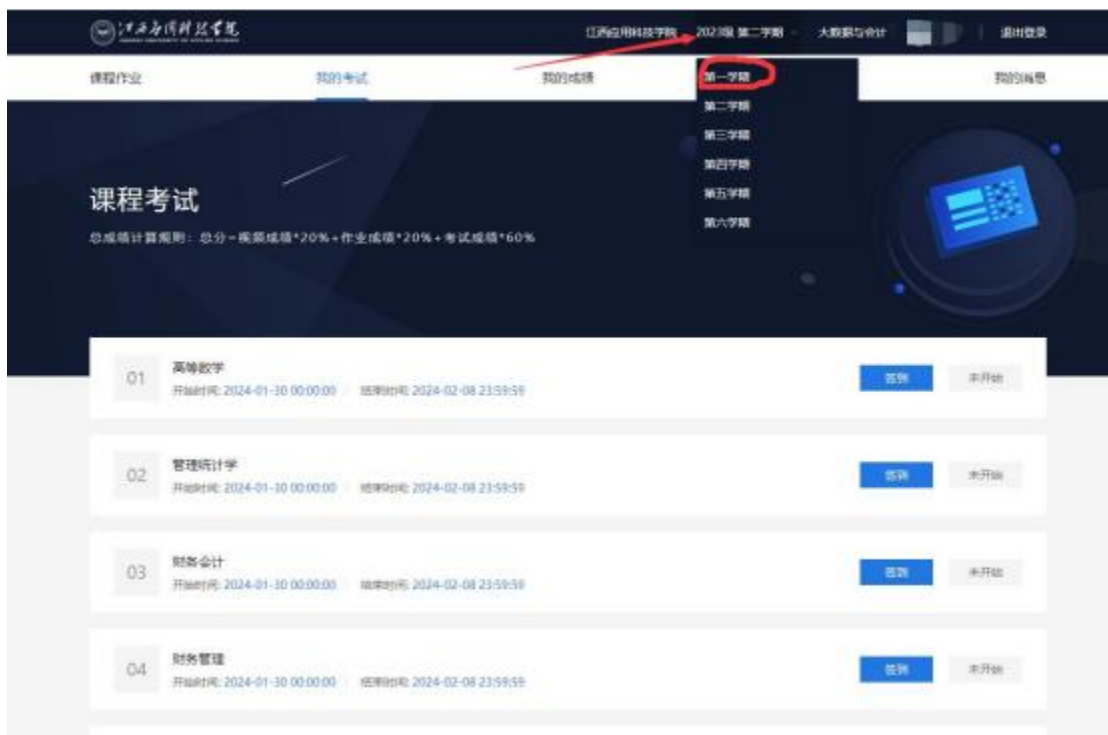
江西应用科技学院

江西应用科技学院 2023级 第二学期 大数据与会计 退出登录

课程作业 我的考试 我的成绩 我的消息

第一学期
第二学期
第三学期
第四学期
第五学期
第六学期

课程考试

总成绩计算规则：总分=视频成绩*20%+作业成绩*20%+考试成绩*60%

01 高等数学
开始时间: 2024-01-30 00:00:00 结束时间: 2024-02-08 23:59:59
签到 未开始

02 管理统计学
开始时间: 2024-01-30 00:00:00 结束时间: 2024-02-08 23:59:59
签到 未开始

03 财务会计
开始时间: 2024-01-30 00:00:00 结束时间: 2024-02-08 23:59:59
签到 未开始

04 财务管理
开始时间: 2024-01-30 00:00:00 结束时间: 2024-02-08 23:59:59
签到 未开始